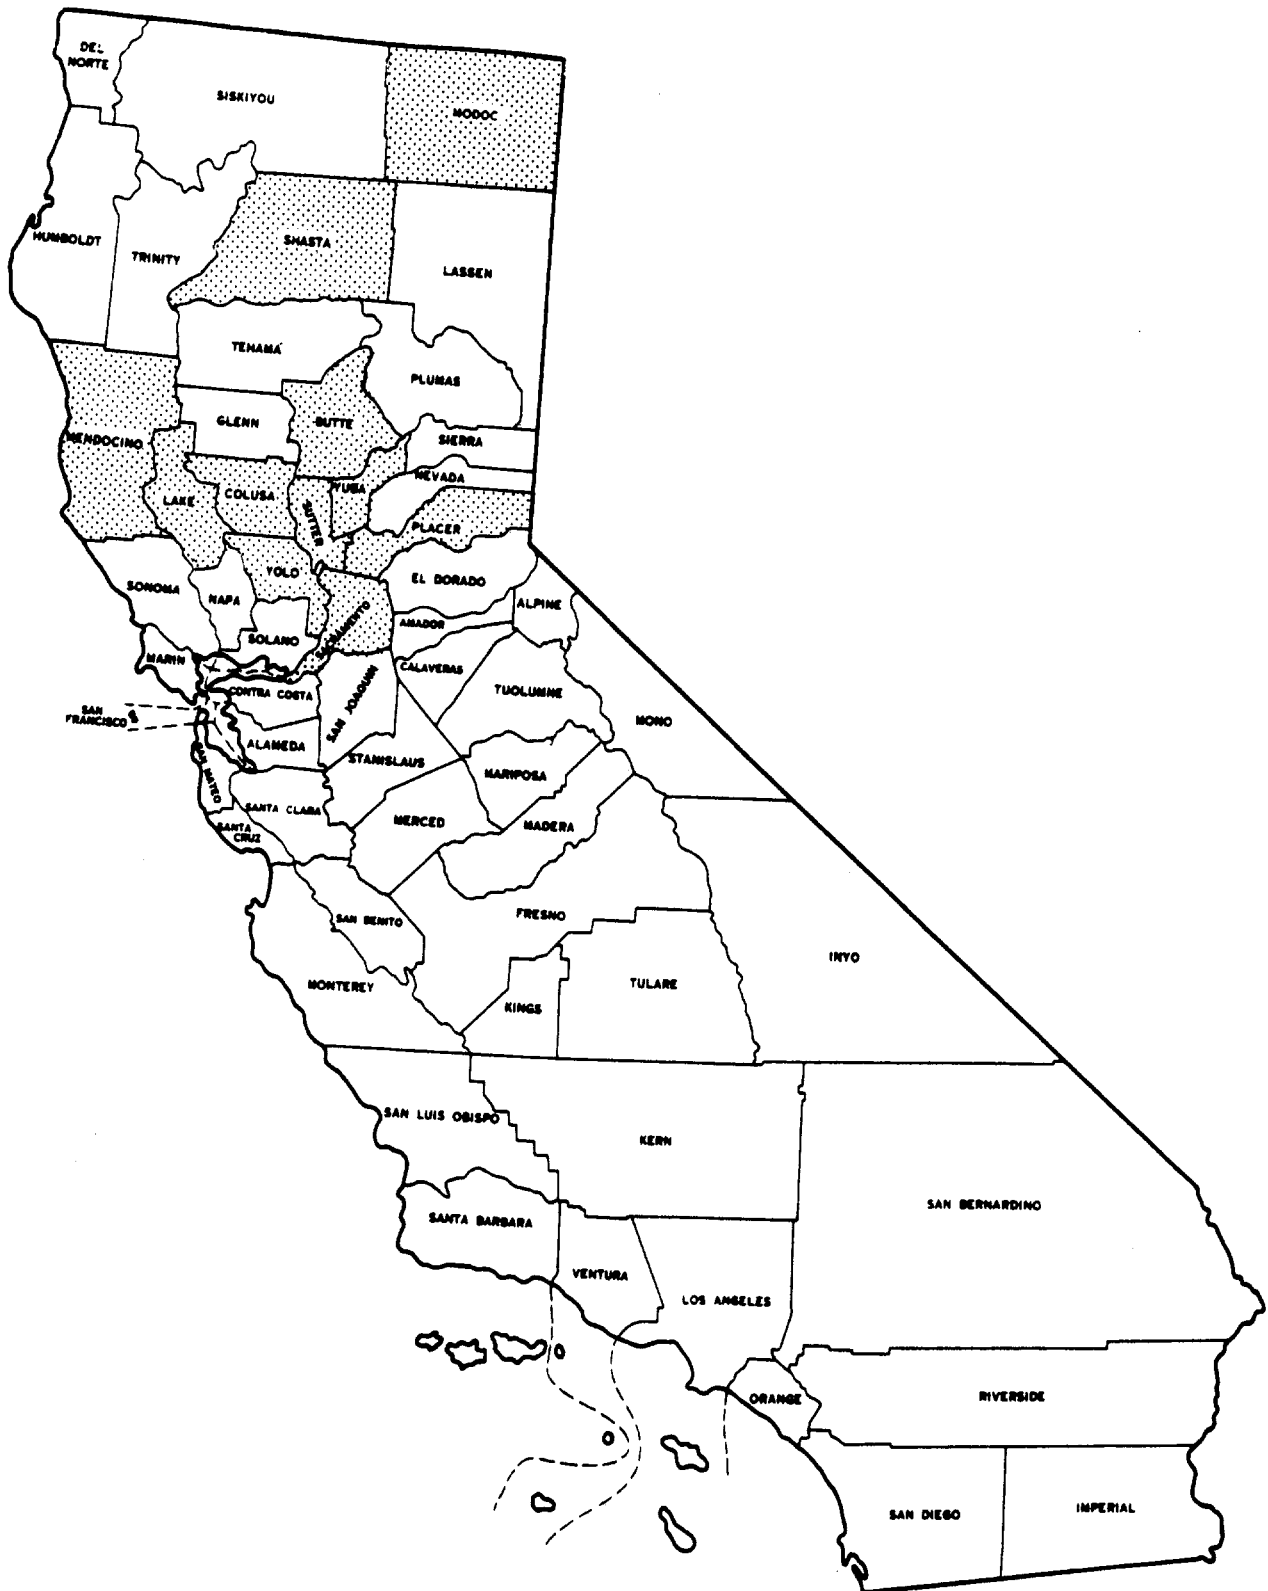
DEL NORTE

SISKIYOU

MODOC

HUMBOLDT

TRINITY

SHASTA

LASSEN

TEHAMA

PLUMAS

MENDOCINO

GLENN

BUTTE

SIERRA

LAKE

COLUSA

SUTTER

YUBA

NEVADA

PLACER

SONOMA

NAPA

YOLO

EL DORADO

SOLANO

SACRAMENTO

AMADOR

ALPINE

MARIN

CALAVERAS

CONTRA COSTA

SAN JOAQUIN

TUOLUMNE

SAN FRANCISCO

MONO

ALAMEDA

STANISLAUS

SAN MATEO

MARIPOSA

SANTA CLARA

MERCED

MADERA

SANTA CRUZ

SAN BENITO

FRESNO

INYO

MONTEREY

KINGS

TULARE

SAN LUIS OBISPO

KERN

SAN BERNARDINO

SANTA BARBARA

VENTURA

LOS ANGELES

ORANGE

RIVERSIDE

SAN DIEGO

IMPERIAL